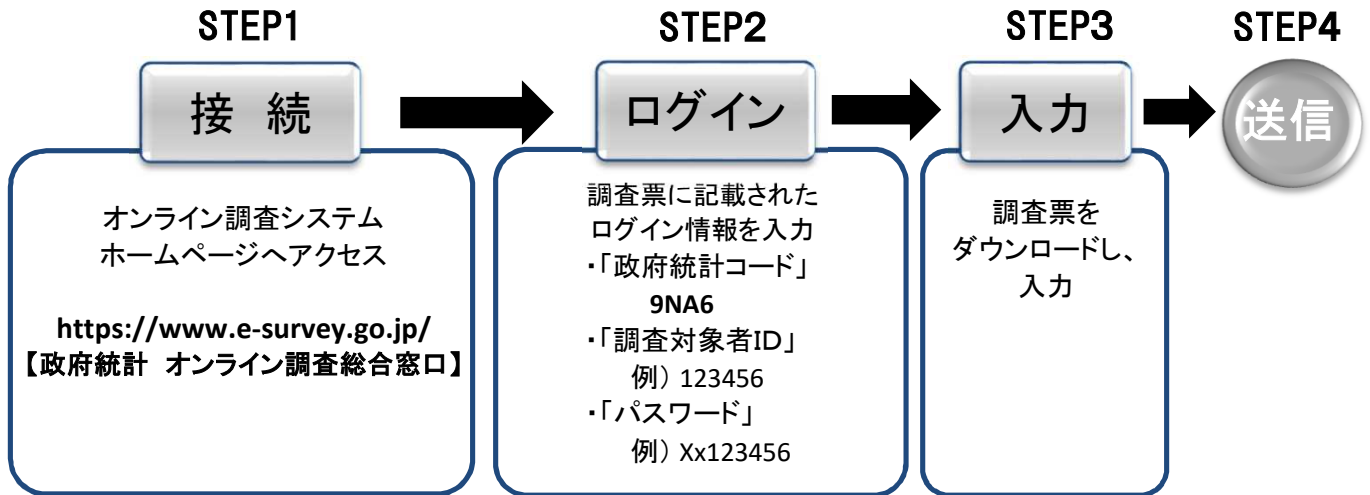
STEP1

接　続

オンライン調査システム
ホームページへアクセス

https://www.e-survey.go.jp/
【政府統計　オンライン調査総合窓口】

STEP2

ログイン

調査票に記載された
ログイン情報を入力
・「政府統計コード」
9NA6
・「調査対象者ID」
例）123456
・「パスワード」
例）Xx123456

STEP3

入力

調査票を
ダウンロードし、
入力

STEP4

送信